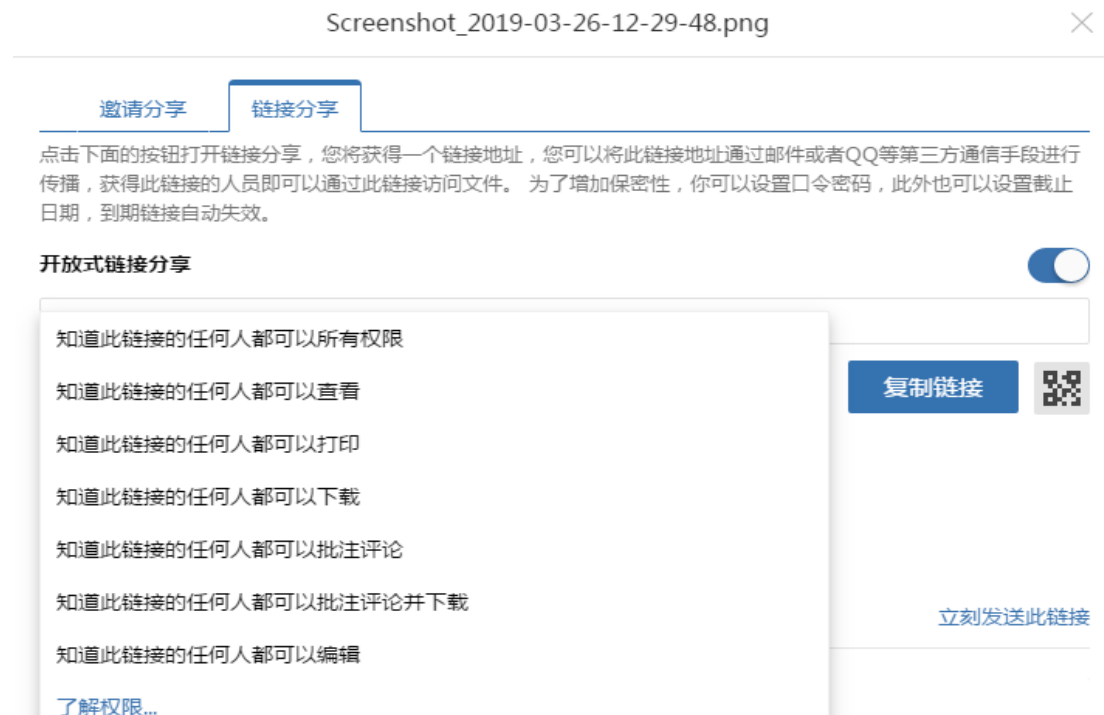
Screenshot_2019-03-26-12-29-48.png

邀请分享

链接分享

点击下面的按钮打开链接分享，您将获得一个链接地址，您可以将此链接地址通过邮件或者QQ等第三方通信手段进行传播，获得此链接的人员即可以通过此链接访问文件。 为了增加保密性，你可以设置口令密码，此外也可以设置截止日期，到期链接自动失效。

开放式链接分享

知道此链接的任何人都可以所有权限

知道此链接的任何人都可以查看

知道此链接的任何人都可以打印

知道此链接的任何人都可以下载

知道此链接的任何人都可以批注评论

知道此链接的任何人都可以批注评论并下载

知道此链接的任何人都可以编辑

了解权限...

复制链接

立刻发送此链接